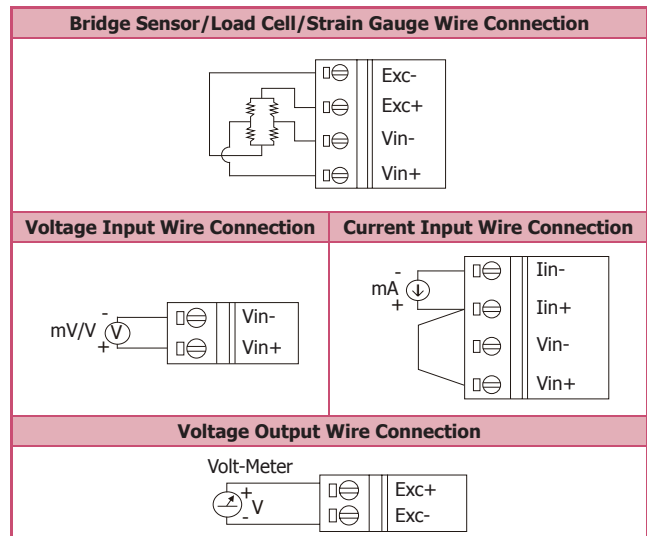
Bridge Sensor/Load Cell/Strain Gauge Wire Connection

Exc-
Exc+
Vin-
Vin+

| Voltage Input Wire Connection | Current Input Wire Connection |
|---|---|
| mV/V V - + Vin- Vin+ | mA - + Iin- Iin+ Vin- Vin+ |

Voltage Output Wire Connection

Volt-Meter
+ V -
Exc+
Exc-